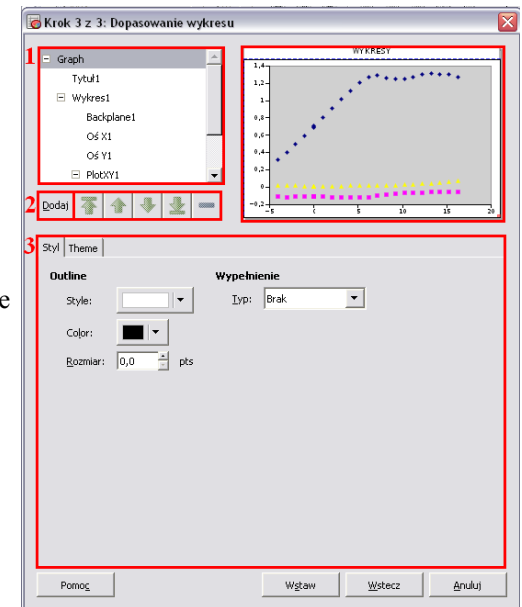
Krok 3 z 3: Dopasowanie wykresu

1
Graph
Tytuł1
Wykres1
Backplane1
Oś X1
Oś Y1
PlotXY1

WYKRESY
1,4
1,2
1
0,8
0,6
0,4
0,2
0
-0,2
-5 0 5 10 15 20

2
Dodaj

3
Styl
Theme

Outline
Style:
Color:
Rozmiar: 0,0 pts

Wypełnienie
Typ: Brak

e

Pomoc
Wstaw
Wstecz
Anuluj